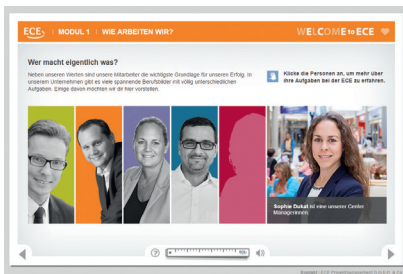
ECE | MODUL 1 | WIE ARBEITEN WIR?

WELCOME to ECE

Wer macht eigentlich was?

Neben unseren Werten sind unsere Mitarbeiter die wichtigste Grundlage für unseren Erfolg. In unserem Unternehmen gibt es viele spannende Berufsbilder mit völlig unterschiedlichen Aufgaben. Einige davon möchten wir dir hier vorstellen.

Klicke die Personen an, um mehr über ihre Aufgaben bei der ECE zu erfahren.

Sophie Dukat ist eine unserer Center Managerinnen.

?

Kunde: ECE Projektmanagement G.m.b.H. & Co. KG